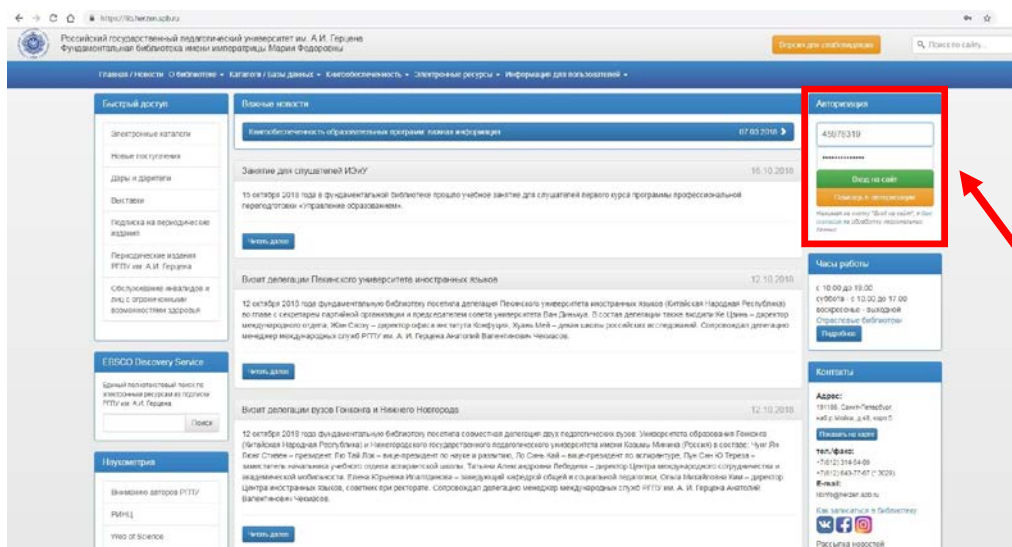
https://lib.herzen.spb.ru

Российский государственный педагогический университет им. А. И. Герцена
Фундаментальная библиотека имени императрицы Марии Федоровны

Версия для слабовидящих

Поиск по сайту...

Главная / Новости О библиотеке ▾ Каталоги / Базы данных ▾ Книгообеспеченность ▾ Электронные ресурсы ▾ Информация для пользователей ▾

Быстрый доступ

Электронные каталоги
Новые поступления
Дары и дарители
Выставки
Подписка на периодические издания
Периодические издания РГПУ им. А.И. Герцена
Обслуживание инвалидов и лиц с ограниченными возможностями здоровья

EBSCO Discovery Service

Единый полнотекстовый поиск по электронным ресурсам из подписки РГПУ им. А.И. Герцена

Поиск

Наукометрия

Внимание авторов РГПУ
РИНЦ
Web of Science

Важные новости

Книгообеспеченность образовательных программ: важная информация 07.03.2018

Занятие для слушателей ИЭиУ 16.10.2018

16 октября 2018 года в фундаментальной библиотеке прошло учебное занятие для слушателей первого курса программы профессиональной переподготовки «Управление образованием».

Читать далее

Визит делегации Пекинского университета иностранных языков 12.10.2018

12 октября 2018 года фундаментальную библиотеку посетила делегация Пекинского университета иностранных языков (Китайская Народная Республика) во главе с секретарем партийной организации и председателем совета университета Ван Динхуа. В состав делегации также входили Ке Цзинь – директор международного отдела; Юэн Сяоху – директор офиса института Конфуция; Хуань Мей – декан школы российских исследований. Сопровождал делегацию менеджер международных служб РГПУ им. А. И. Герцена Анатолий Валентинович Чеканов.

Читать далее

Визит делегации вузов Гонконга и Нижнего Новгорода 12.10.2018

12 октября 2018 года фундаментальную библиотеку посетила совместная делегация двух педагогических вузов: Университета образования Гонконга (Китайская Народная Республика) и Нижегородского государственного педагогического университета имени Козьмы Минина (Россия) в составе: Чунг Ян Люнг Стивен – президент, Ло Тай Лок – вице-президент по науке и развитию, Ло Сень Кай – вице-президент по аспирантуре, Пун Сен Ю Тереза – заместитель начальника учебного отдела аспирантской школы, Татьяна Александровна Лебедева – директор Центра международного сотрудничества и академической мобильности, Елена Юрьевна Илалтдинова – заведующий кафедрой общей и социальной педагогики, Ольга Михайловна Ким – директор Центра иностранных языков, советник при ректорате. Сопровождал делегацию менеджер международных служб РГПУ им. А. И. Герцена Анатолий Валентинович Чеканов.

Читать далее

Авторизация

45678319

••••••••••••••

Вход на сайт

Помощь в авторизации

Нажимая на кнопку "Вход на сайт", я даю согласие на обработку персональных данных

Часы работы

с 10.00 до 19.00
суббота - с 10.00 до 17.00
воскресенье - выходной
Отраслевые библиотеки

Подробнее

Контакты

Адрес:
191186, Санкт-Петербург
наб.р. Мойки, д.48, корп.5

Показать на карте

тел./факс:
+7(812) 314-64-09
+7(812) 643-77-67 (*3029)
E-mail:
fbinfo@herzen.spb.ru

Как записаться в библиотеку

Рассылка новостей